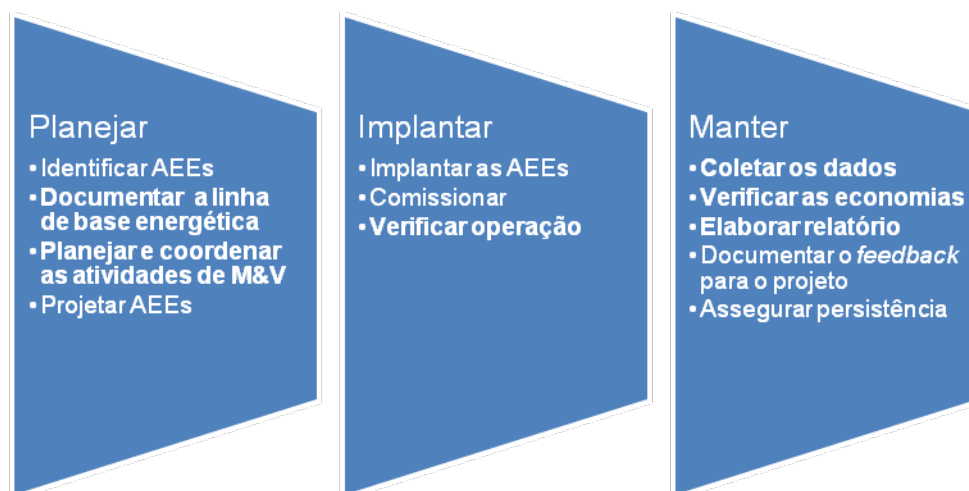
Planejar
- Identificar AEEs
- **Documentar a linha de base energética**
- **Planejar e coordenar as atividades de M&V**
- Projetar AEEs

Implantar
- Implantar as AEEs
- Comissionar
- **Verificar operação**

Manter
- **Coletar os dados**
- **Verificar as economias**
- **Elaborar relatório**
- Documentar o *feedback* para o projeto
- Assegurar persistência